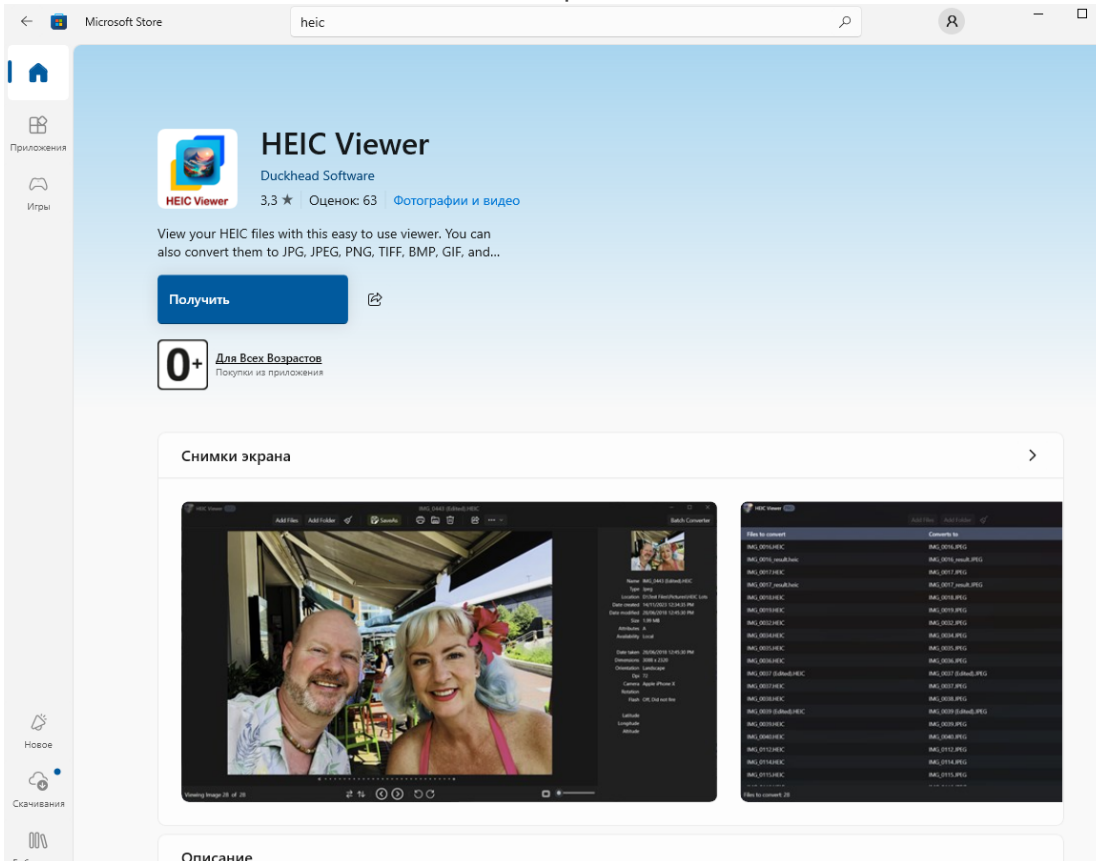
Microsoft Store

heic

Приложения

Игры

Новое

Скачивания

HEIC Viewer

HEIC Viewer

Duckhead Software

3,3 ★ Оценок: 63 Фотографии и видео

View your HEIC files with this easy to use viewer. You can also convert them to JPG, JPEG, PNG, TIFF, BMP, GIF, and...

Получить

0+

Для Всех Возрастов

Покупки из приложения

Снимки экрана

HEIC Viewer

Add Files Add Folder Save As

IMG_0443 (Edited).HEIC

Batch Converter

Viewing Image 28 of 28

HEIC Viewer

Add Files Add Folder

| Files to convert | Converts to |
|---|---|
| IMG_0016.HEIC | IMG_0016.JPEG |
| IMG_0016_result.heic | IMG_0016_result.JPEG |
| IMG_0017.HEIC | IMG_0017.JPEG |
| IMG_0017_result.heic | IMG_0017_result.JPEG |
| IMG_0018.HEIC | IMG_0018.JPEG |
| IMG_0019.HEIC | IMG_0019.JPEG |
| IMG_0032.HEIC | IMG_0032.JPEG |
| IMG_0034.HEIC | IMG_0034.JPEG |
| IMG_0035.HEIC | IMG_0035.JPEG |
| IMG_0036.HEIC | IMG_0036.JPEG |
| IMG_0037 (Edited).HEIC | IMG_0037 (Edited).JPEG |
| IMG_0037.HEIC | IMG_0037.JPEG |
| IMG_0038.HEIC | IMG_0038.JPEG |
| IMG_0039 (Edited).HEIC | IMG_0039 (Edited).JPEG |
| IMG_0039.HEIC | IMG_0039.JPEG |
| IMG_0040.HEIC | IMG_0040.JPEG |
| IMG_0112.HEIC | IMG_0112.JPEG |
| IMG_0114.HEIC | IMG_0114.JPEG |
| IMG_0115.HEIC | IMG_0115.JPEG |

Files to convert: 28

Описание